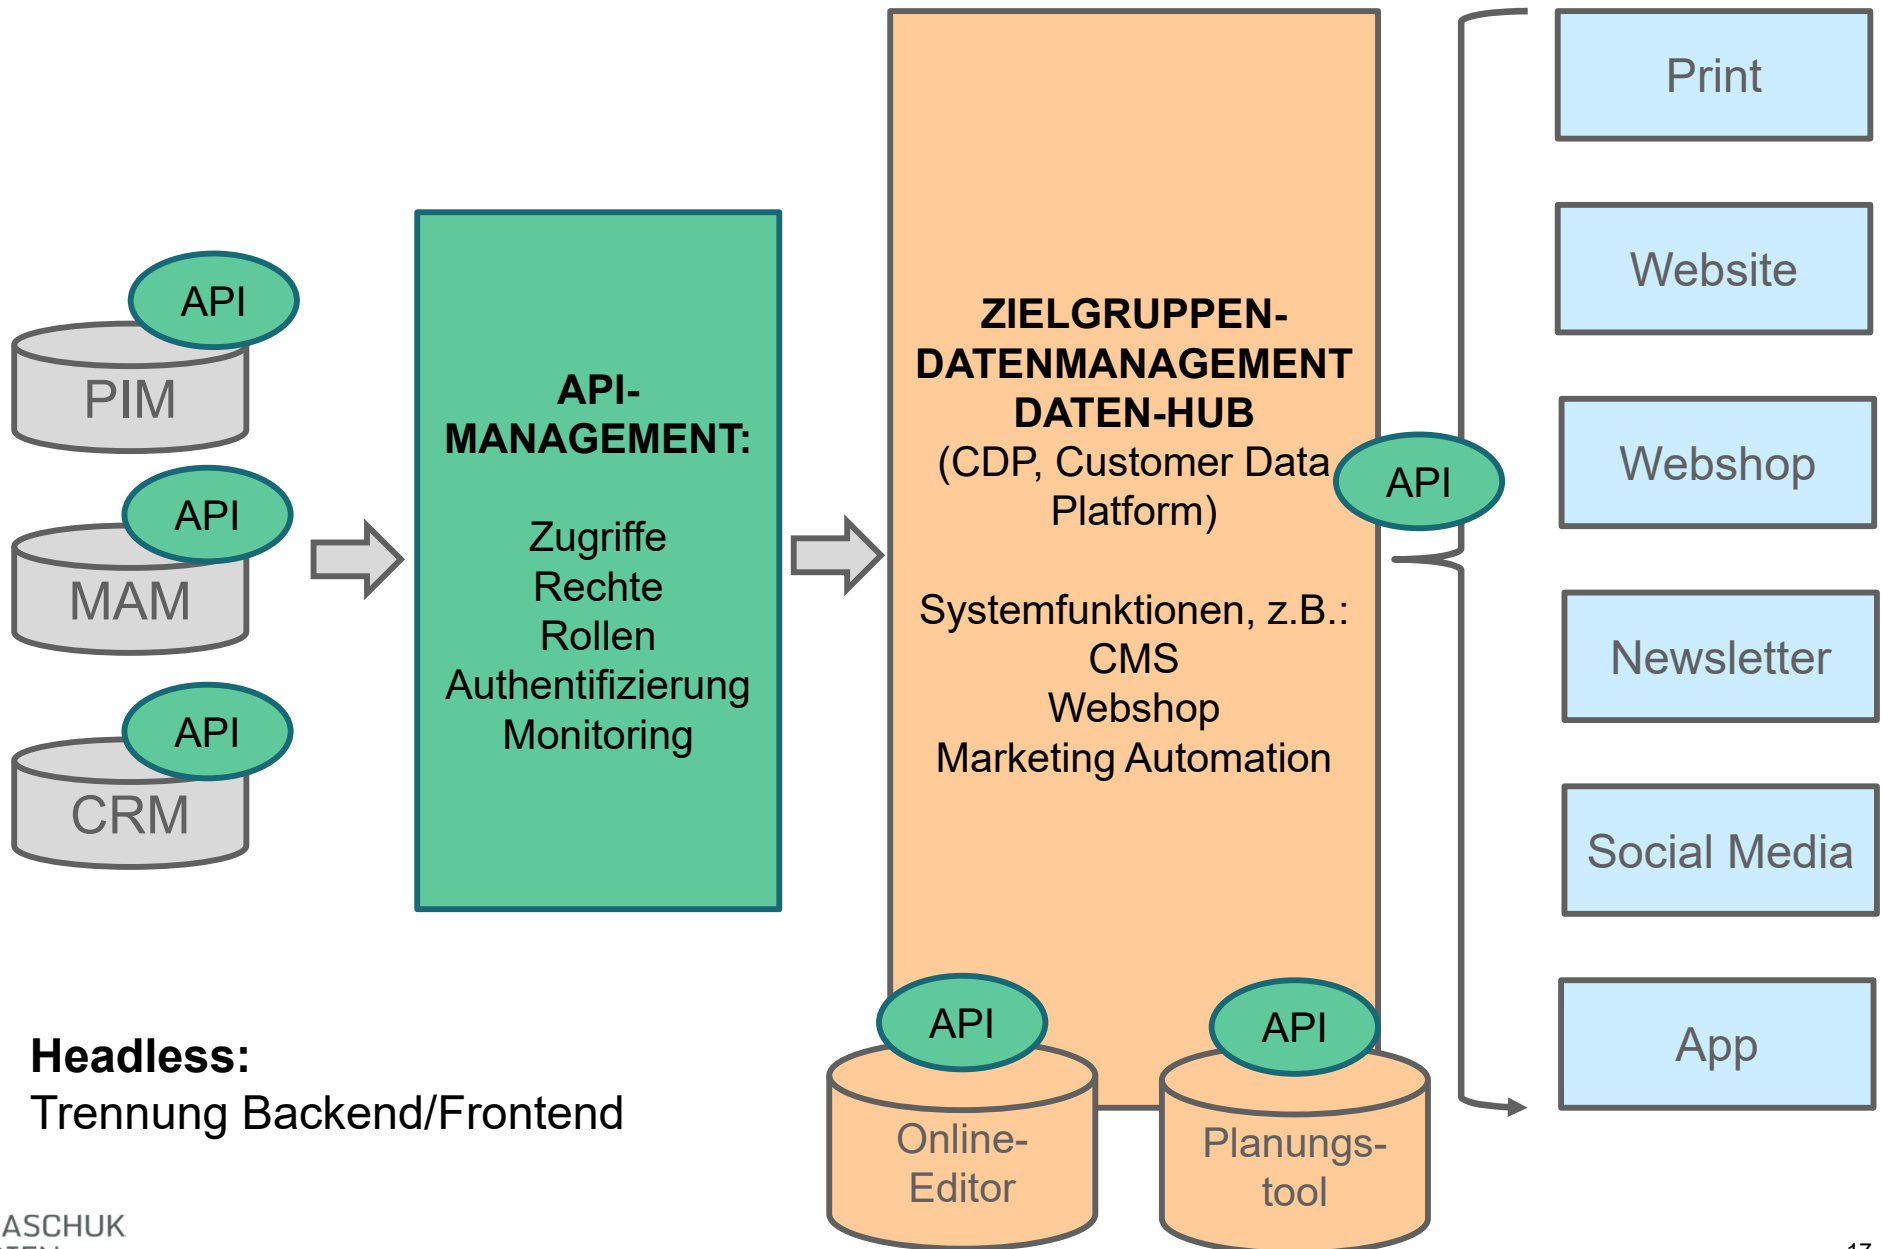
API
PIM
API
MAM
API
CRM

API-MANAGEMENT:

Zugriffe
Rechte
Rollen
Authentifizierung
Monitoring

ZIELGRUPPEN-DATENMANAGEMENT
DATEN-HUB
(CDP, Customer Data Platform)

Systemfunktionen, z.B.:
CMS
Webshop
Marketing Automation

API

API
Online-Editor
API
Planungs-tool

Print
Website
Webshop
Newsletter
Social Media
App

Headless:
Trennung Backend/Frontend

ASCHUK
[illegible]

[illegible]